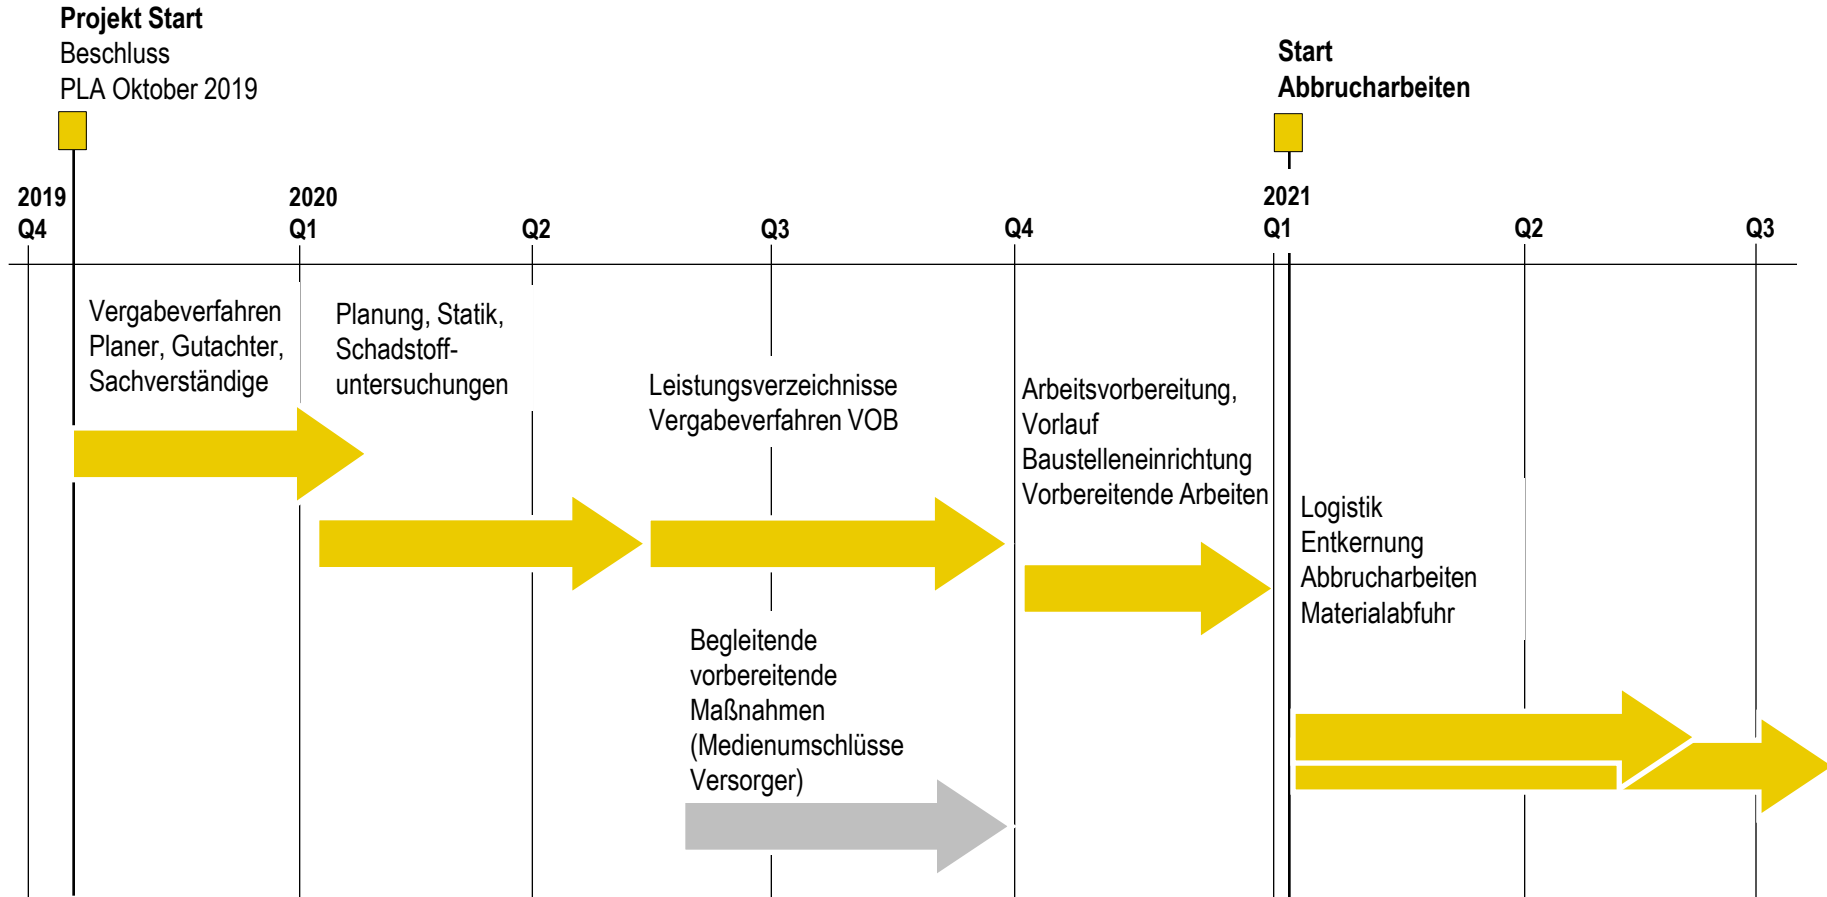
**Projekt Start**
Beschluss
PLA Oktober 2019

**Start Abbrucharbeiten**

**2019 Q4**
**2020 Q1**
**Q2**
**Q3**
**Q4**
**2021 Q1**
**Q2**
**Q3**

Vergabeverfahren Planer, Gutachter, Sachverständige

Planung, Statik, Schadstoffuntersuchungen

Leistungsverzeichnisse Vergabeverfahren VOB

Arbeitsvorbereitung, Vorlauf Baustelleneinrichtung Vorbereitende Arbeiten

Logistik
Entkernung
Abbrucharbeiten
Materialabfuhr

Begleitende vorbereitende Maßnahmen (Medienumschlüsse Versorger)